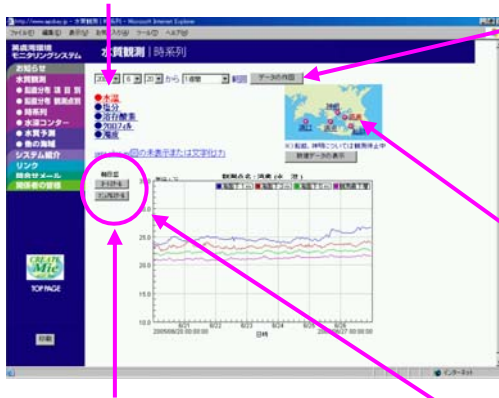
http://www.ap.kou.jp - 水質観測 | 時系列 - Microsoft Internet Explorer

ファイル(F) 編集(E) 表示(V) お気に入り(A) ツール(T) ヘルプ(H)

英虞湾環境モニタリングシステム

水質観測 | 時系列

お知らせ
水質観測
● 鉛直分布 項目別
● 鉛直分布 観測点別
● 時系列
● 水温コンター
● 水質予測
● 他の海域
システム紹介
リンク
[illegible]
関係者の皆様

CREATE Mie

TOP PAGE

印刷

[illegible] 年 6 月 20 日 から 1週間 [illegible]

データの作図

● 水温
● 塩分
● 溶存酸素
● クロロフィル
● 濁度

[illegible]

※ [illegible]については観測停止中

最新データの表示

軸目盛
オートスケール
インプットスケール

観測点名：湾奥 (水 深)

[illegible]

30.0
25.0
20.0
15.0
10.0

6/21 6/22 6/23 6/24 6/25 6/26

2005/06/20 00:00:00 2005/06/27 00:00:00

日時

インターネット